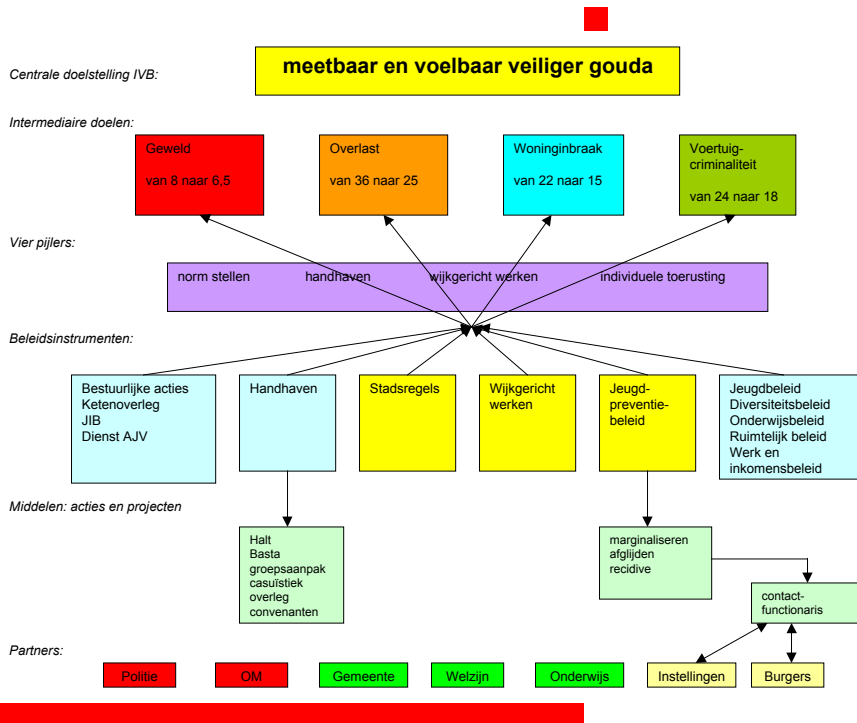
Centrale doelstelling IVB:

meetbaar en voelbaar veiliger gouda

Intermediaire doelen:

Geweld

van 8 naar 6,5

Overlast

van 36 naar 25

Woninginbraak

van 22 naar 15

Voertuigcriminaliteit

van 24 naar 18

Vier pijlers:

norm stellen handhaven wijkgericht werken individuele toerusting

Beleidsinstrumenten:

Bestuurlijke acties
Ketenoverleg
JIB
Dienst AJV

Handhaven

Stadsregels

Wijkgericht werken

Jeugdpreventiebeleid

Jeugdbeleid
Diversiteitsbeleid
Onderwijsbeleid
Ruimtelijk beleid
Werk en inkomensbeleid

Middelen: acties en projecten

Halt
Basta
groepsaanpak
casuïstiek overleg
convenanten

marginaliseren
afglijden
recidive

contactfunctionaris

Partners:

Politie

OM

Gemeente

Welzijn

Onderwijs

Instellingen

Burgers